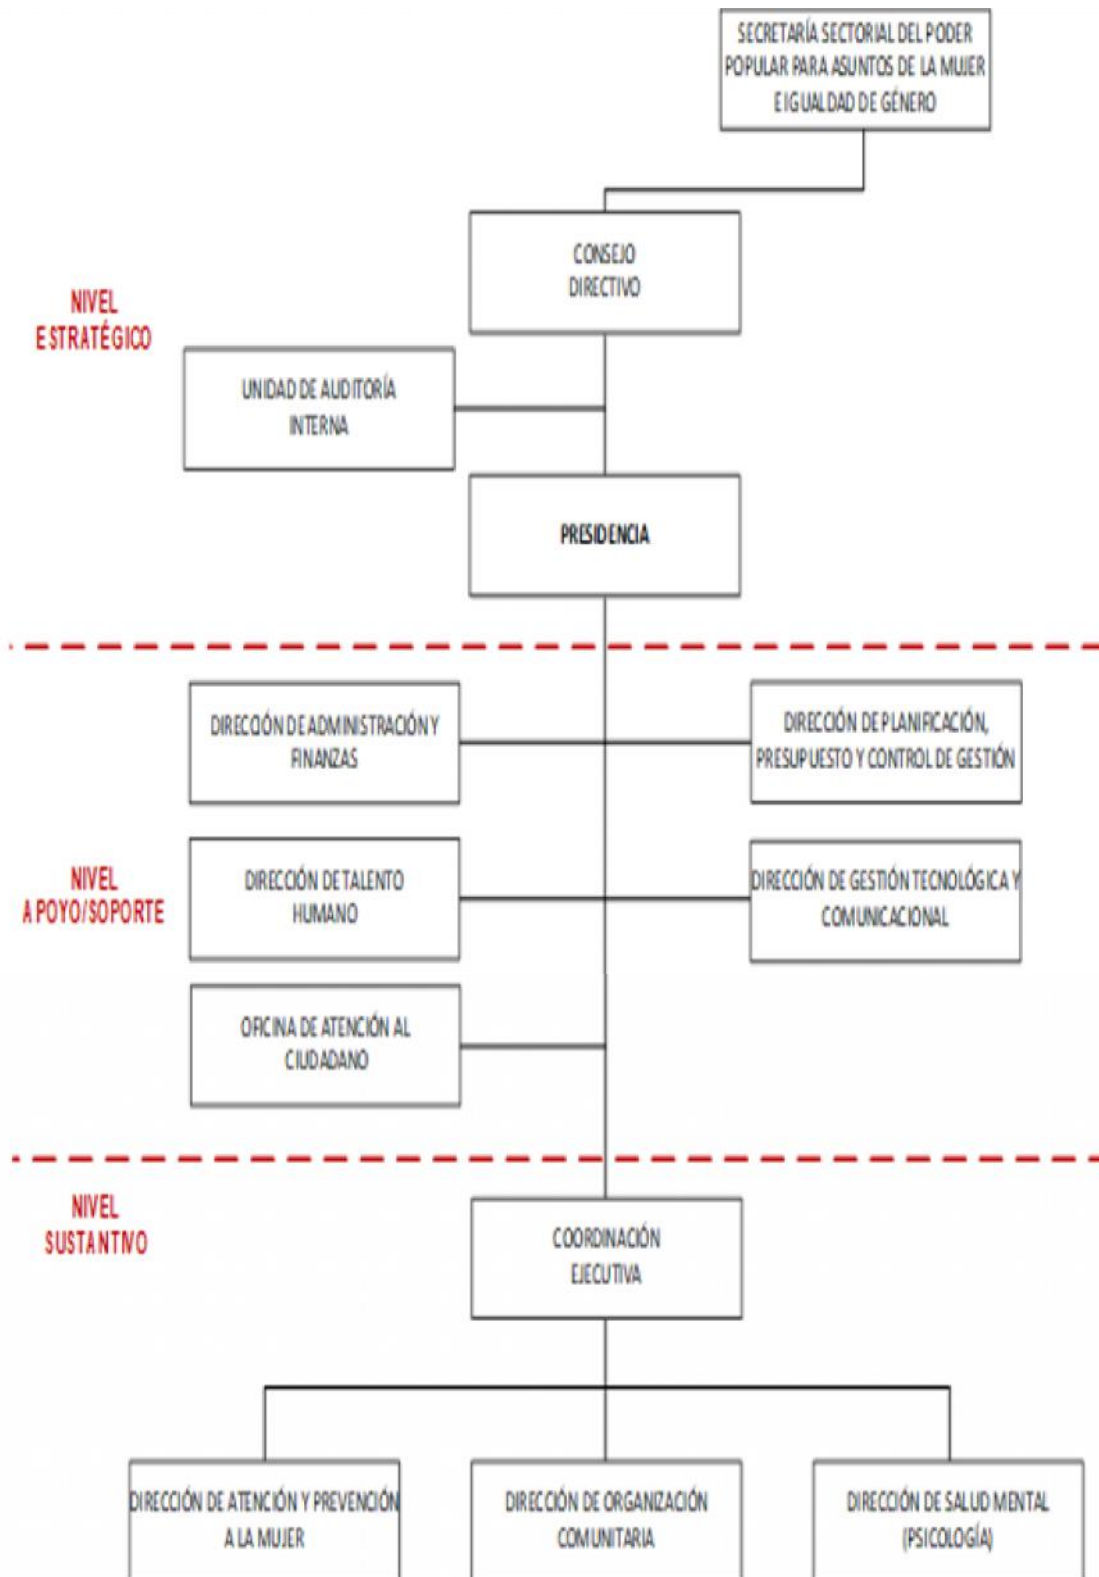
SECRETARÍA SECTORIAL DEL PODER POPULAR PARA ASUNTOS DE LA MUJER E IGUALDAD DE GÉNERO

NIVEL ESTRATÉGICO

CONSEJO DIRECTIVO

UNIDAD DE AUDITORÍA INTERNA

PRESIDENCIA

NIVEL APOYO/SOPORTE

DIRECCIÓN DE ADMINISTRACIÓN Y FINANZAS

DIRECCIÓN DE PLANIFICACIÓN, PRESUPUESTO Y CONTROL DE GESTIÓN

DIRECCIÓN DE TALENTO HUMANO

DIRECCIÓN DE GESTIÓN TECNOLÓGICA Y COMUNICACIONAL

OFICINA DE ATENCIÓN AL CIUDADANO

NIVEL SUSTANTIVO

COORDINACIÓN EJECUTIVA

DIRECCIÓN DE ATENCIÓN Y PREVENCIÓN A LA MUJER

DIRECCIÓN DE ORGANIZACIÓN COMUNITARIA

DIRECCIÓN DE SALUD MENTAL (PSICOLOGÍA)